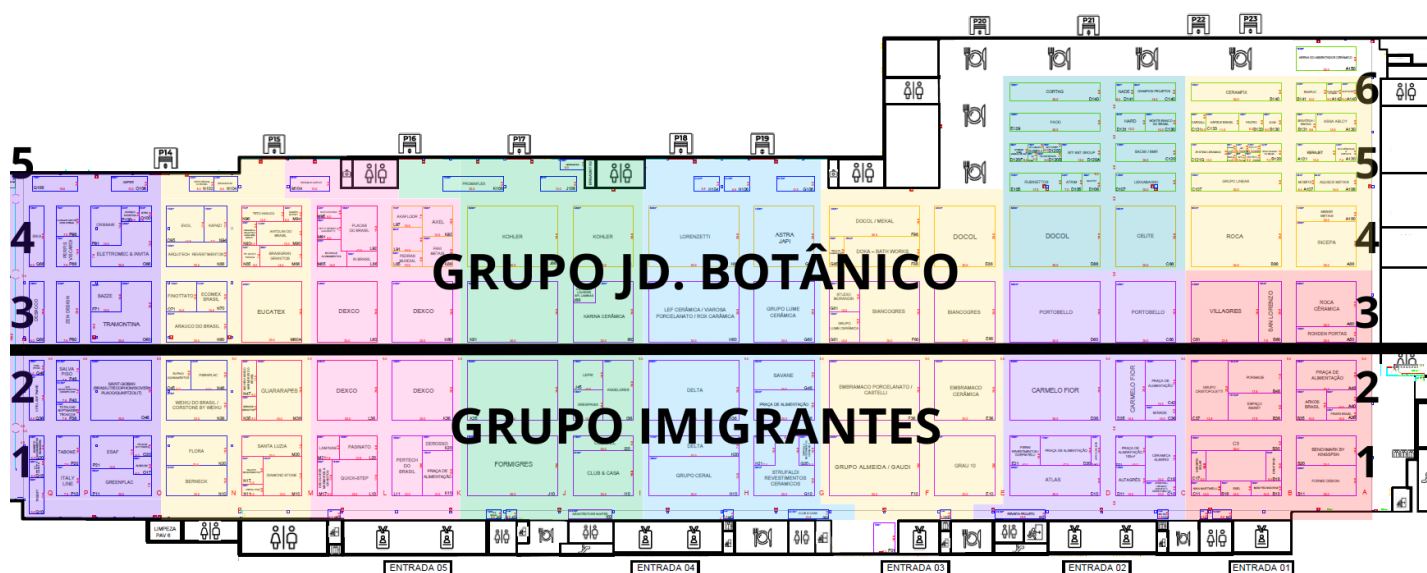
P20 P21 P22 P23
P14 P15 P16 P17 P18 P19

5
4
3
2
1
6
5
4
3
2
1

GRUPO JD. BOTÂNICO
GRUPO IMIGRANTES

ELETTROMEC & PARTA
DOSSAGE
DECOL
EXCEL
NAPAZ
ARQUITECH REVESTIMENTOS
TETO ABACUS
ANATOLIAN DO BRASIL
BRANDÃO RESOLUÇÃO
PLACAS DO BRASIL
AXEL
KOHLER
KOHLER
LORENZETTI
ASTRA JAPI
DOCOL / MEXAL
DOKA – BATH WORKS
DOCOL
DOCOL
CELITE
ROCA
INCEPA
CORTAG
HARD
CERAMFIX
DOCOL
ACQUA NOBILE
ZEN DESIGN
BAZZE
TRAMONTINA
FINOTTATO
SCOMEX BRASIL
ARASCO DO BRASIL
EUCATEX
DEXCO
DEXCO
KARINA CERÂMICA
LEF CERÂMICA / VIAROSA PORCELANATO / ROX CERÂMICA
GRUPO LUME CERÂMICA
STUDIO CERÂMICA
GRUPO LUME CERÂMICA
BIANCOGRES
BIANCOGRES
PORTOBELLO
PORTOBELLO
VILLAGRES
SAN LORENZO
ROCA CERÂMICA
RONDEN PORTAS
SALVA PISO
SAINT-GOBAIN BRASIL (DECORADOR/PISOS) PLACOGLASSTECH
WEHIU DO BRASIL / CORSTONE BY WEHIU
GUARARAPES
DEXCO
DEXCO
ANGELGRES
DELTA
SAVANE
PRAÇA DE ALIMENTAÇÃO
EMBRAMACO PORCELANATO / CASTELLI
EMBRAMACO CERÂMICA
CARMELO FIOR
CARMELO FIOR
PRAÇA DE ALIMENTAÇÃO
GRUPO CRISTOFOLETTI
PORTINARI
PRAÇA DE ALIMENTAÇÃO
ARMOS BRASIL
TABONE
ITALY LINE
EBAF
GREENFLAC
FLORA
BERNECK
SANTA LUZIA
PAGINATO
QUICK-STEP
PERTECH DO BRASIL
PRAÇA DE ALIMENTAÇÃO
FORMIGRES
CLUB & CASA
DELTA
GRUPO CERAL
STRUFALDI REVESTIMENTOS CERÂMICOS
GRUPO ALMEIDA / GAUDI
GRAU 10
ATLAS
AUTHORES
C3
FORMEI DESIGN
LIMPEZA PAV 6
ENTRADA 05
ENTRADA 04
ENTRADA 03
ENTRADA 02
ENTRADA 01